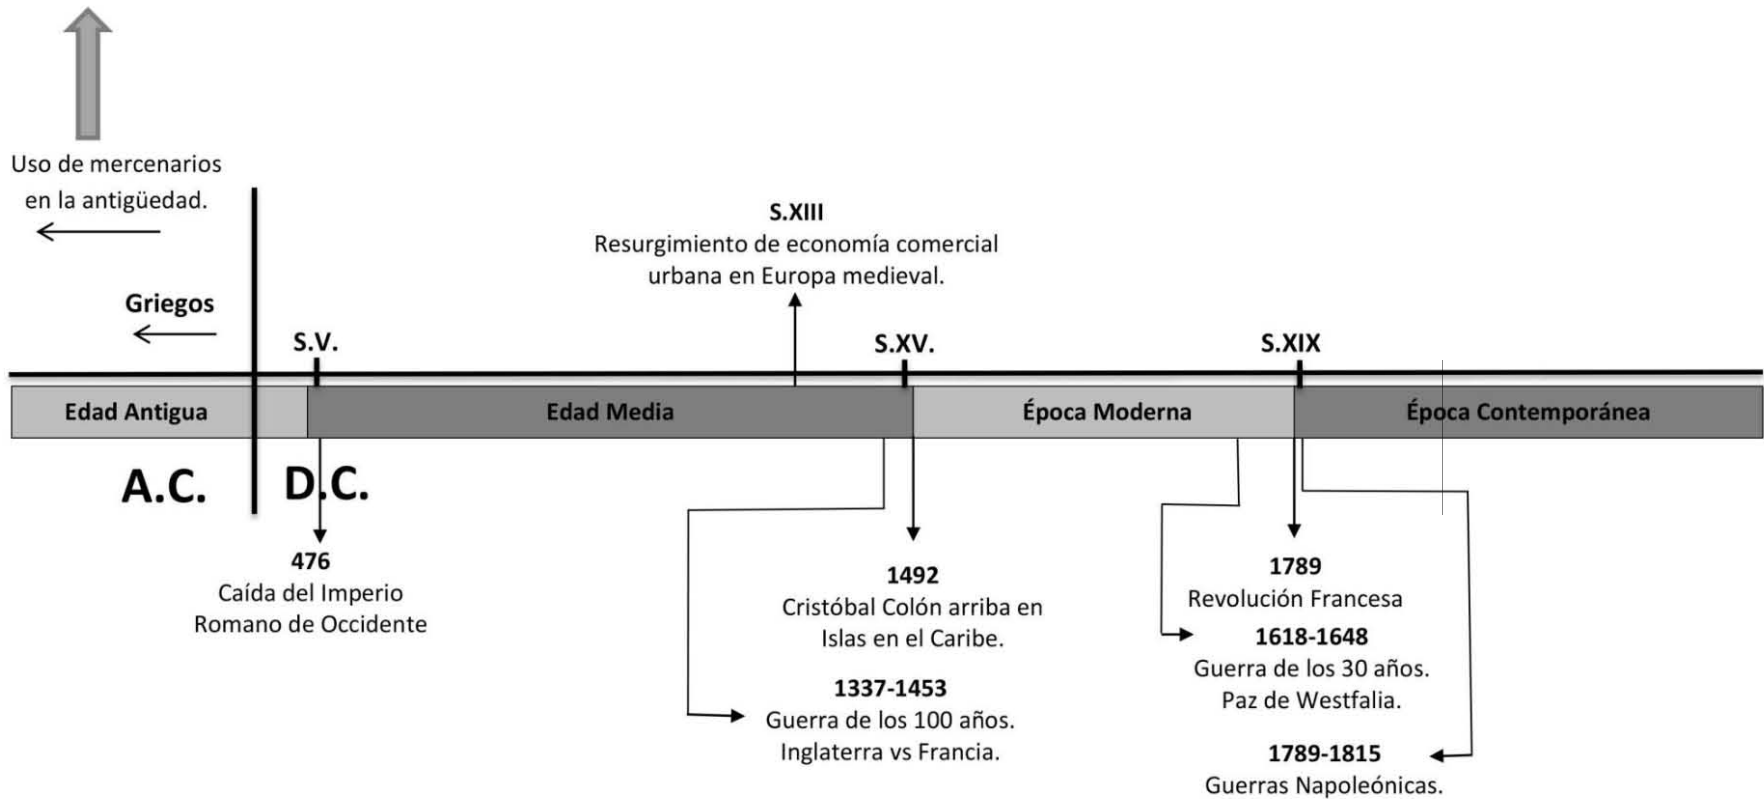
Uso de mercenarios en la antigüedad.

Griegos

S.XIII
Resurgimiento de economía comercial urbana en Europa medieval.

S.V.

S.XV.

S.XIX

| Edad Antigua | Edad Media | Época Moderna | Época Contemporánea |
|---|---|---|---|

A.C.

D.C.

476
Caída del Imperio Romano de Occidente

1492
Cristóbal Colón arriba en Islas en el Caribe.

1337-1453
Guerra de los 100 años. Inglaterra vs Francia.

1789
Revolución Francesa

1618-1648
Guerra de los 30 años. Paz de Westfalia.

1789-1815
Guerras Napoleónicas.